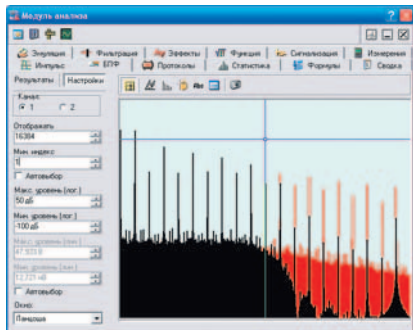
Модуль анализа

Эмуляция | Фильтрация | Эффекты | Функции | Сигнализация | Измерения
Импульс | БПФ | Протоколы | Статистика | Формулы | Сводка

Результаты | Настройки

Канал
1
2

Отображать
16384

Мин индекс
1

Автовыбор

Макс. уровень (лог.)
50 дБ

Мин. уровень (лог.)
-100 дБ

Макс. уровень (лин.)
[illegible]

Мин. уровень (лин.)
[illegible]

Автовыбор

Окно
Ланцоша